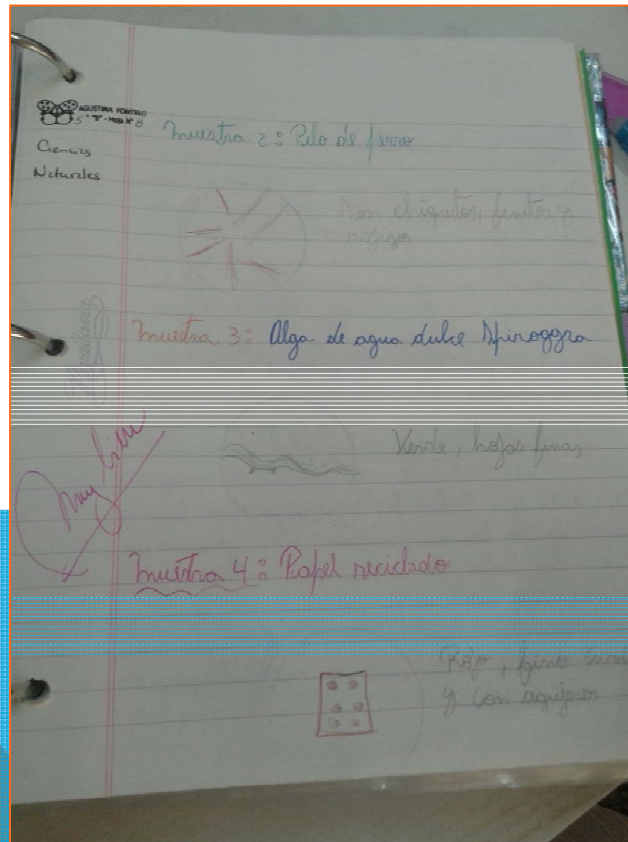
AGUSTINA FONTELO
5° "B" - Mesa N° 8

Ciencias Naturales

Muestra 2: Pelo de perro

Son chiquitos, finitos y rojizos

Muestra 3: Alga de agua dulce Spirogyra

Verde, hojas finas

Muy bien

Muestra 4: Papel reciclado

Rojo, fino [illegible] y con agujeros